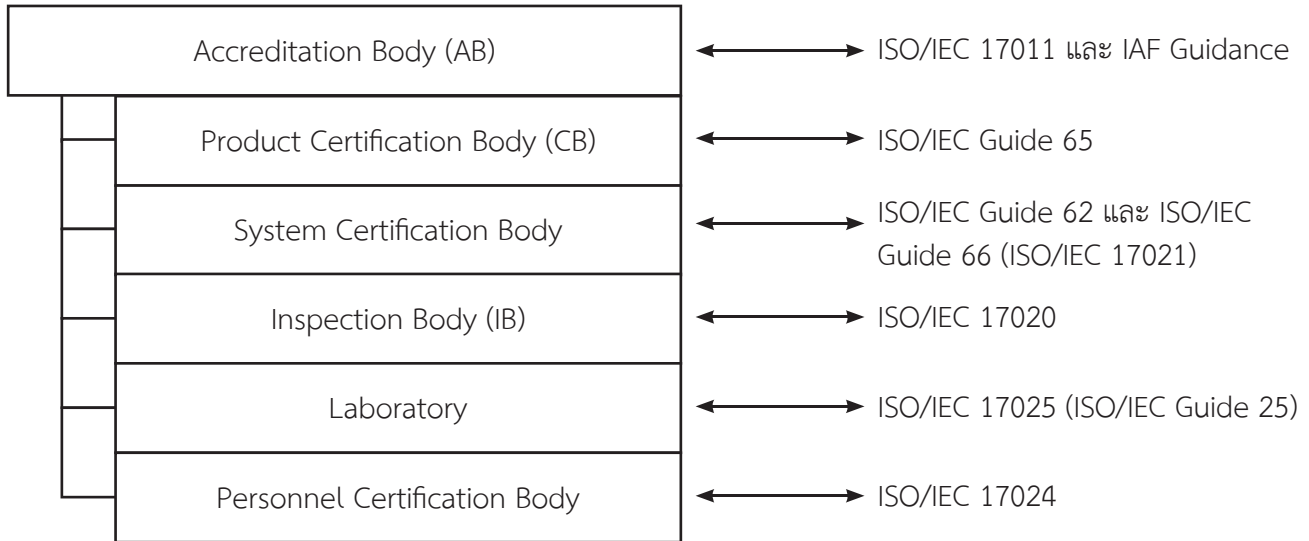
Accreditation Body (AB)
ISO/IEC 17011 และ IAF Guidance

Product Certification Body (CB)
ISO/IEC Guide 65

System Certification Body
ISO/IEC Guide 62 และ ISO/IEC Guide 66 (ISO/IEC 17021)

Inspection Body (IB)
ISO/IEC 17020

Laboratory
ISO/IEC 17025 (ISO/IEC Guide 25)

Personnel Certification Body
ISO/IEC 17024